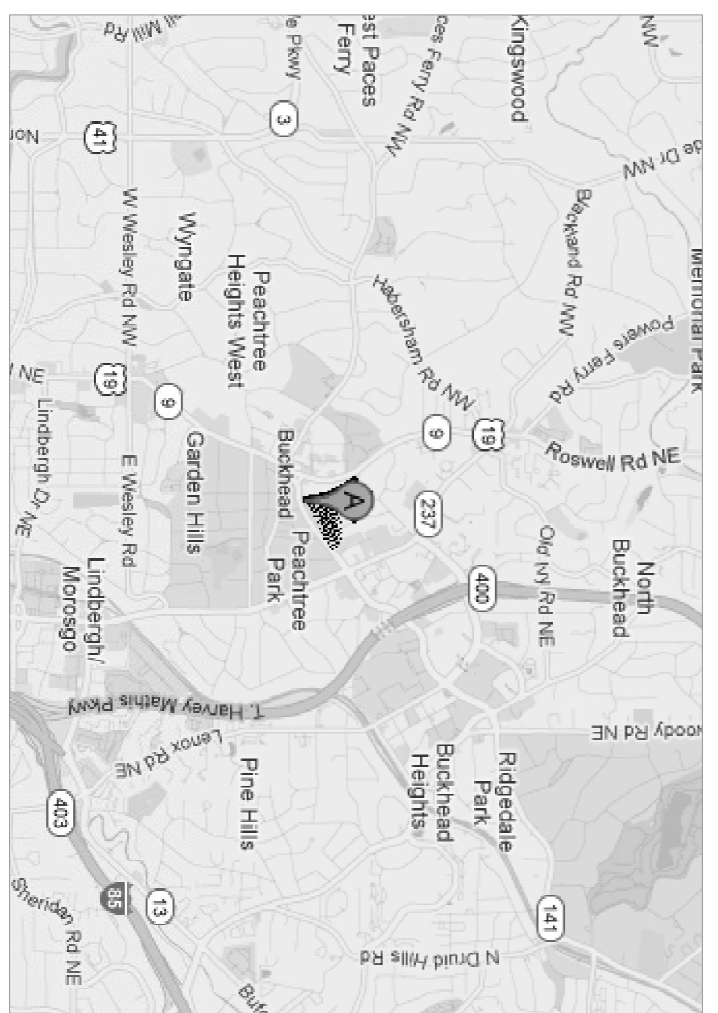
Mill Rd
e Pkwy
st Paces Ferry
ces Ferry Rd NW
Kingswood
NW
No
41
3
de Dr NW
Memorial Park
Blackland Rd NW
Powers Ferry Rd
Habersham Rd NW
W Wesley Rd NW
Wyngate
Peachtree Heights West
NE
19
9
9
19
Roswell Rd NE
Lindbergh Dr NE
E Wesley Rd
Garden Hills
Buckhead
A
237
Peachtree Park
Old Ivy Rd NE
North Buckhead
Lindbergh/ Morosgo
400
T. Harvey Mathis Pkwy
Lenox Rd NE
Pine Hills
Buckhead Heights
Ridgedale Park
Moody Rd NE
403
85
13
141
Sheridan Rd NE
Buf
N Druid Hills Rd